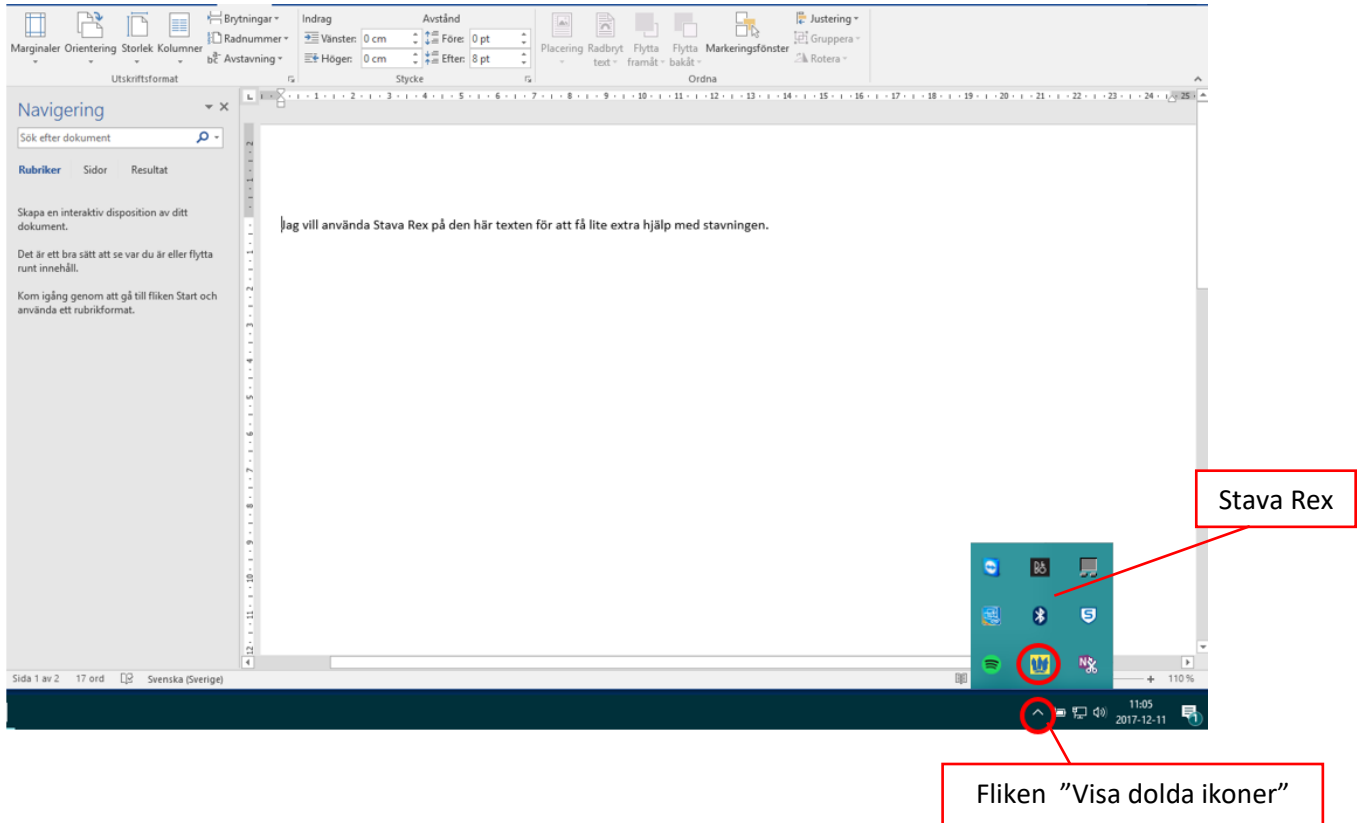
Marginaler Orientering Storlek Kolumner
Brytningar
Radnummer
Avstavning
Utskriftsformat

Indrag
Vänster: 0 cm
Höger: 0 cm
Avstånd
Före: 0 pt
Efter: 8 pt
Stycke

Placering Radbryt text Flytta framåt Flytta bakåt Markeringsfönster
Justering
Gruppera
Rotera
Ordna

Navigering
Sök efter dokument
Rubriker Sidor Resultat

Skapa en interaktiv disposition av ditt dokument.

Det är ett bra sätt att se var du är eller flytta runt innehåll.

Kom igång genom att gå till fliken Start och använda ett rubrikformat.

Jag vill använda Stava Rex på den här texten för att få lite extra hjälp med stavningen.

Stava Rex

Sida 1 av 2 17 ord Svenska (Sverige)

110 %

11:05
2017-12-11

Fliken "Visa dolda ikoner"